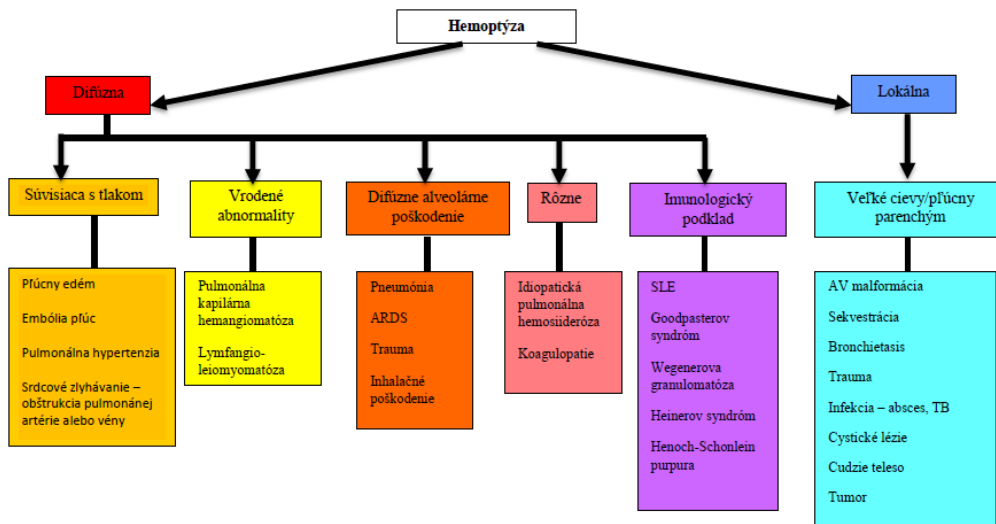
Hemoptýza

Difúzna

Lokálna

Súvisiaca s tlakom

Pľúcny edém

Embólia pľúc

Pulmonálna hypertenzia

Srdcové zlyhávanie – obštrukcia pulmonánej artérie alebo vény

Vrodené abnormality

Pulmonálna kapilárna hemangiomatóza

Lymfangio-leiomyomatóza

Difúzne alveolárne poškodenie

Pneumónia

ARDS

Trauma

Inhalačné poškodenie

Rôzne

Idiopatická pulmonálna hemosiideróza

Koagulopatie

Imunologický podklad

SLE

Goodpasterov syndróm

Wegenerova granulomatóza

Heinerov syndróm

Henoch-Schonlein purpura

Veľké cievy/pľúcny parenchým

AV malformácia

Sekvestrácia

Bronchietasis

Trauma

Infekcia – absces, TB

Cystické lézie

Cudzie teleso

Tumor